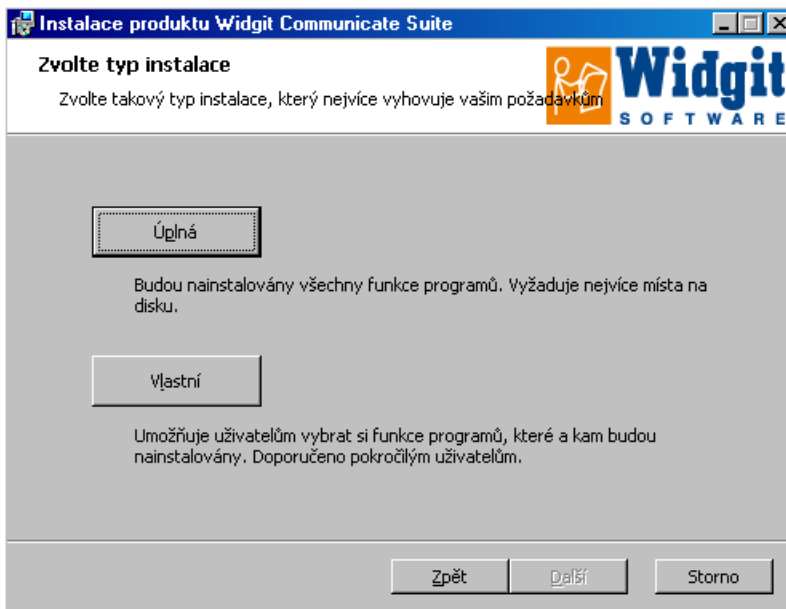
Instalace produktu Widgit Communicate Suite

Zvolte typ instalace

Zvolte takový typ instalace, který nejvíce vyhovuje vašim požadavkům

Widgit SOFTWARE

Úplná

Budou nainstalovány všechny funkce programů. Vyžaduje nejvíce místa na disku.

Vlastní

Umožňuje uživatelům vybrat si funkce programů, které a kam budou nainstalovány. Doporučeno pokročilým uživatelům.

Zpět

Další

Storno